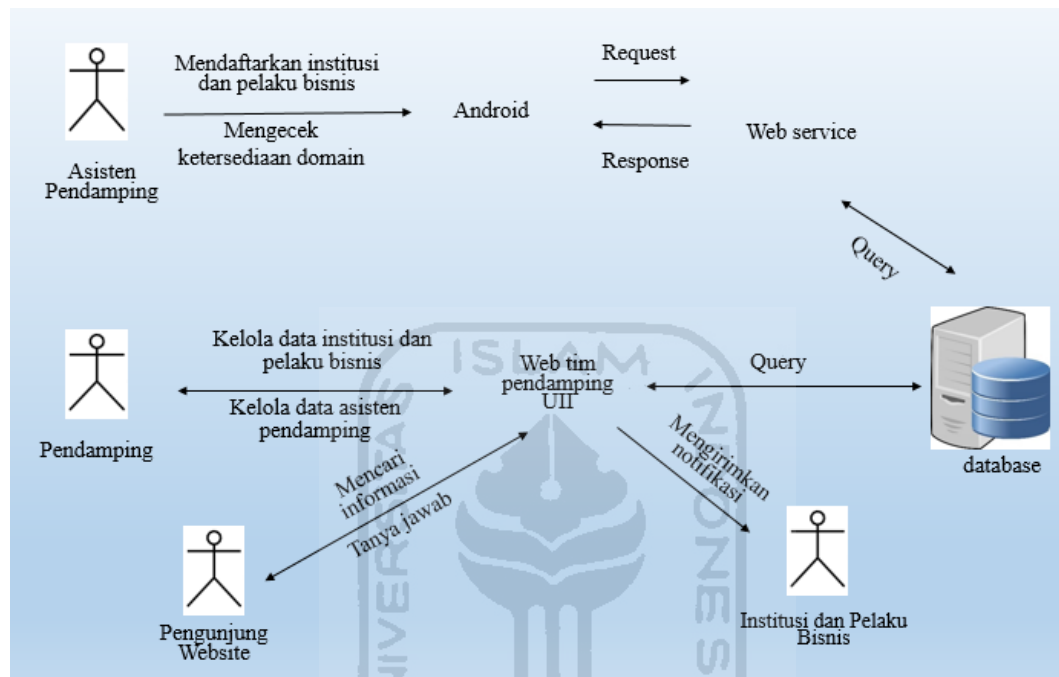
Mendaftarkan institusi dan pelaku bisnis

Mengecek ketersediaan domain

Asisten Pendamping

Android

Request

Response

Web service

Query

Kelola data institusi dan pelaku bisnis

Kelola data asisten pendamping

Pendamping

Web tim pendamping UII

Query

database

Mencari informasi

Tanya jawab

Mengirimkan notifikasi

Pengunjung Website

Institusi dan Pelaku Bisnis

ISLAM

INDONES

UNIVERSITAS